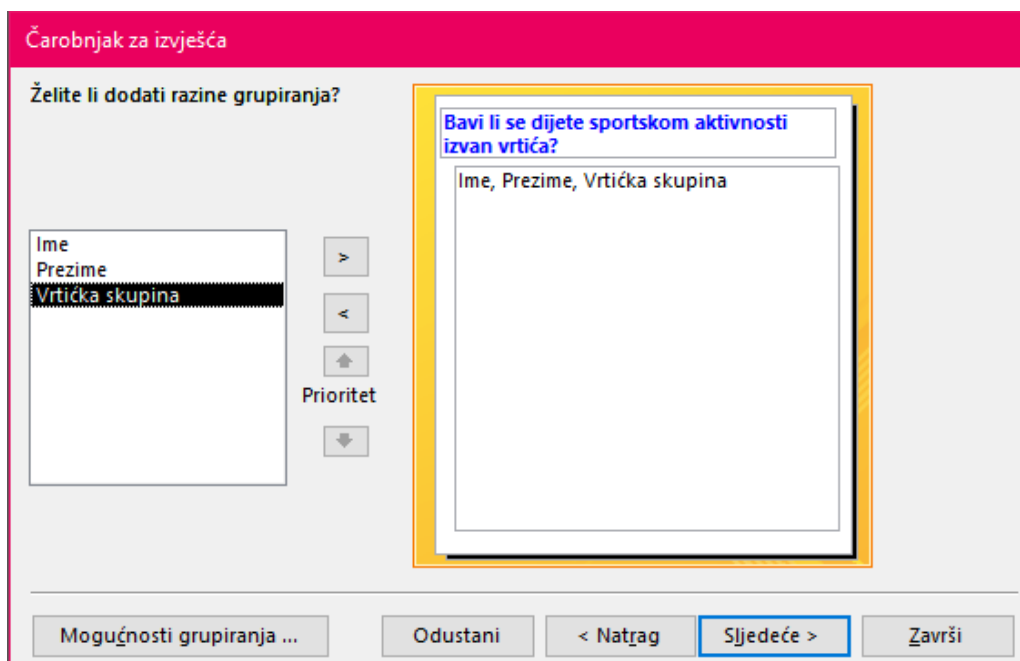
Čarobnjak za izvješća

Želite li dodati razine grupiranja?

Ime
Prezime
Vrtićka skupina

>

<

Prioritet

Bavi li se dijete sportskom aktivnosti izvan vrtića?

Ime, Prezime, Vrtićka skupina

Mogućnosti grupiranja ...

Odustani

< Natrag

Sljedeće >

Završi